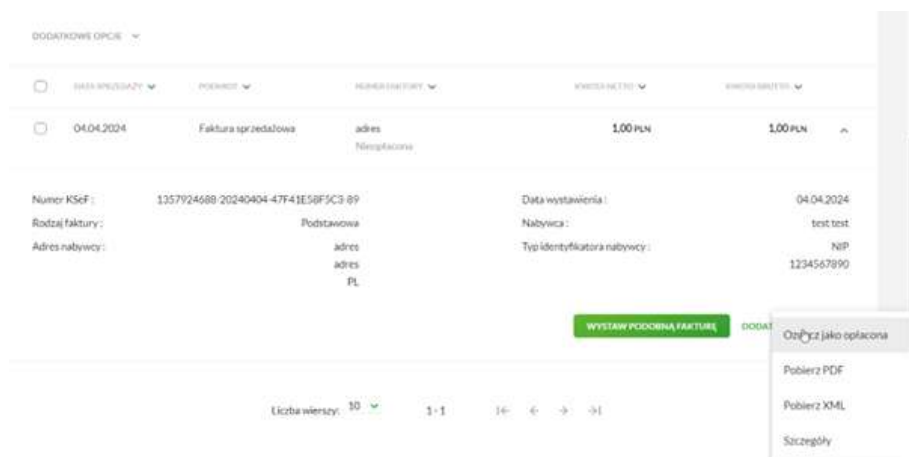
DODATKOWE OPCJE

| | DATA SPRZEDAŻY | PODMIOT | NUMER FAKTURY | KWOTA NETTO | KWOTA BRUTTO |
|---|---|---|---|---|---|
| | 04.04.2024 | Faktura sprzedażowa | adres Nieopłacona | 1,00 PLN | 1,00 PLN |

Numer KSeF: 1357924688-20240404-47F41E58F5C3-89
Rodzaj faktury: Podstawowa
Adres nabywcy: adres adres PL

Data wystawienia: 04.04.2024
Nabywca: test test
Typ identyfikatora nabywcy: NIP 1234567890

WYSTAW PODOBNĄ FAKTURĘ
DODAT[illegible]

Oznacz jako opłacona
Pobierz PDF
Pobierz XML
Szczegóły

Liczba wierszy: 10 1-1